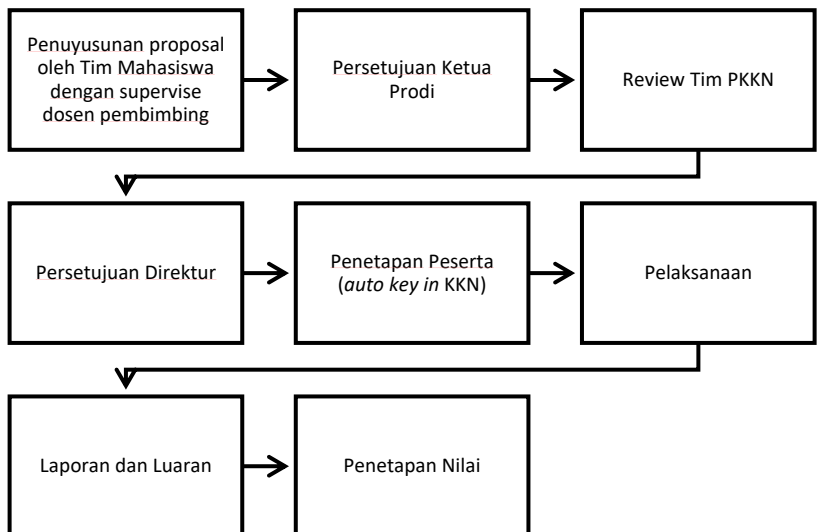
Penuyusunan proposal oleh Tim Mahasiswa dengan supervise dosen pembimbing

Persetujuan Ketua Prodi

Review Tim PKKN

Persetujuan Direktur

Penetapan Peserta (*auto key in* KKN)

Pelaksanaan

Laporan dan Luaran

Penetapan Nilai